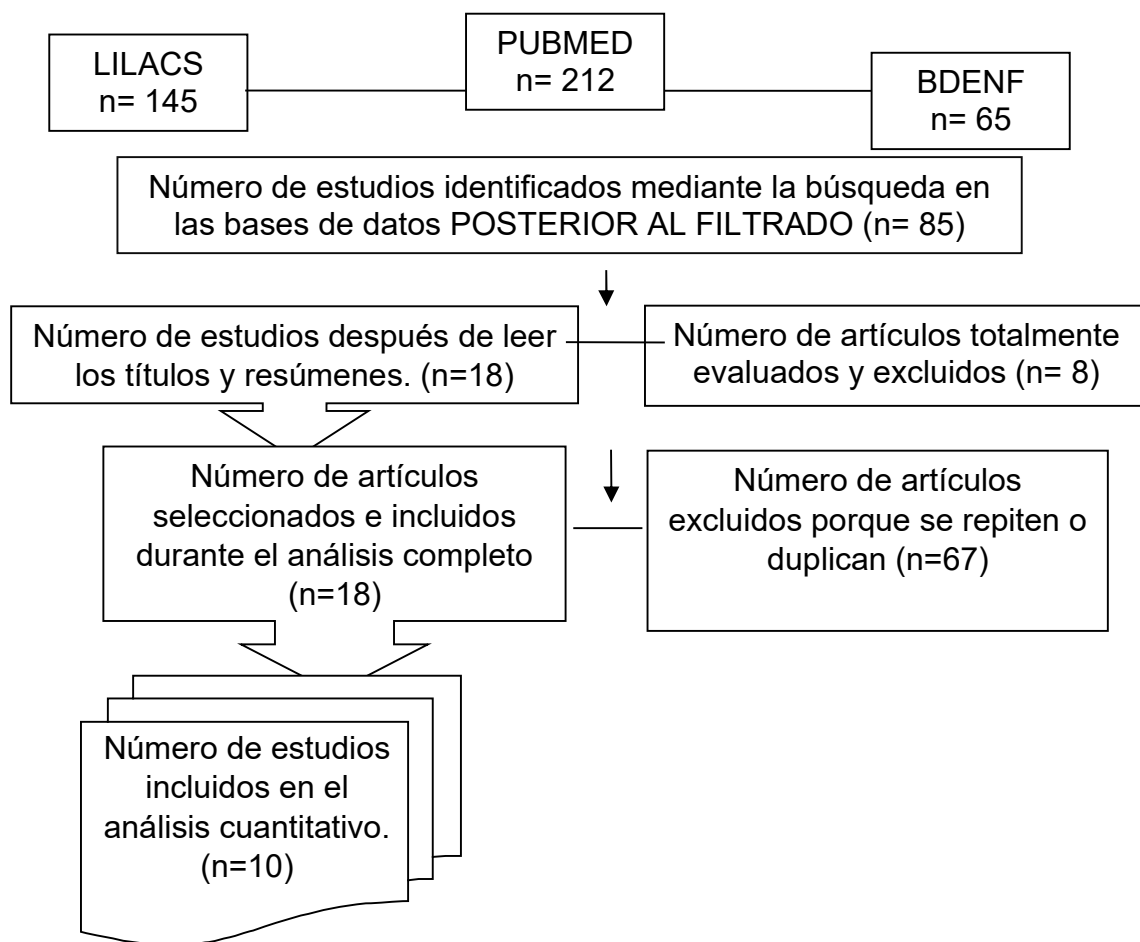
LILACS
n= 145

PUBMED
n= 212

BDENF
n= 65

Número de estudios identificados mediante la búsqueda en las bases de datos POSTERIOR AL FILTRADO (n= 85)

Número de estudios después de leer los títulos y resúmenes. (n=18)

Número de artículos totalmente evaluados y excluidos (n= 8)

Número de artículos seleccionados e incluidos durante el análisis completo (n=18)

Número de artículos excluidos porque se repiten o duplican (n=67)

Número de estudios incluidos en el análisis cuantitativo. (n=10)